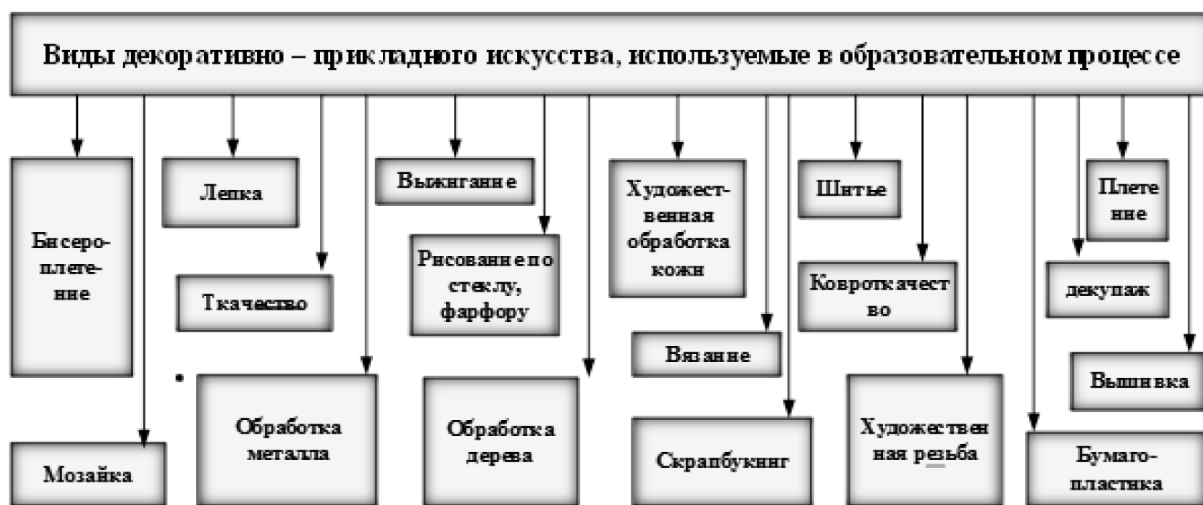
Виды декоративно – прикладного искусства, используемые в образовательном процессе

Бисероплетение

Мозайка

Лепка

Ткачество

Обработка металла

Выжигание

Рисование по стеклу, фарфору

Обработка дерева

Художественная обработка кожи

Вязание

Скрапбукинг

Шитье

Ковроткачество

Художественная резьба

Плетение

декупаж

Вышивка

Бумагопластика